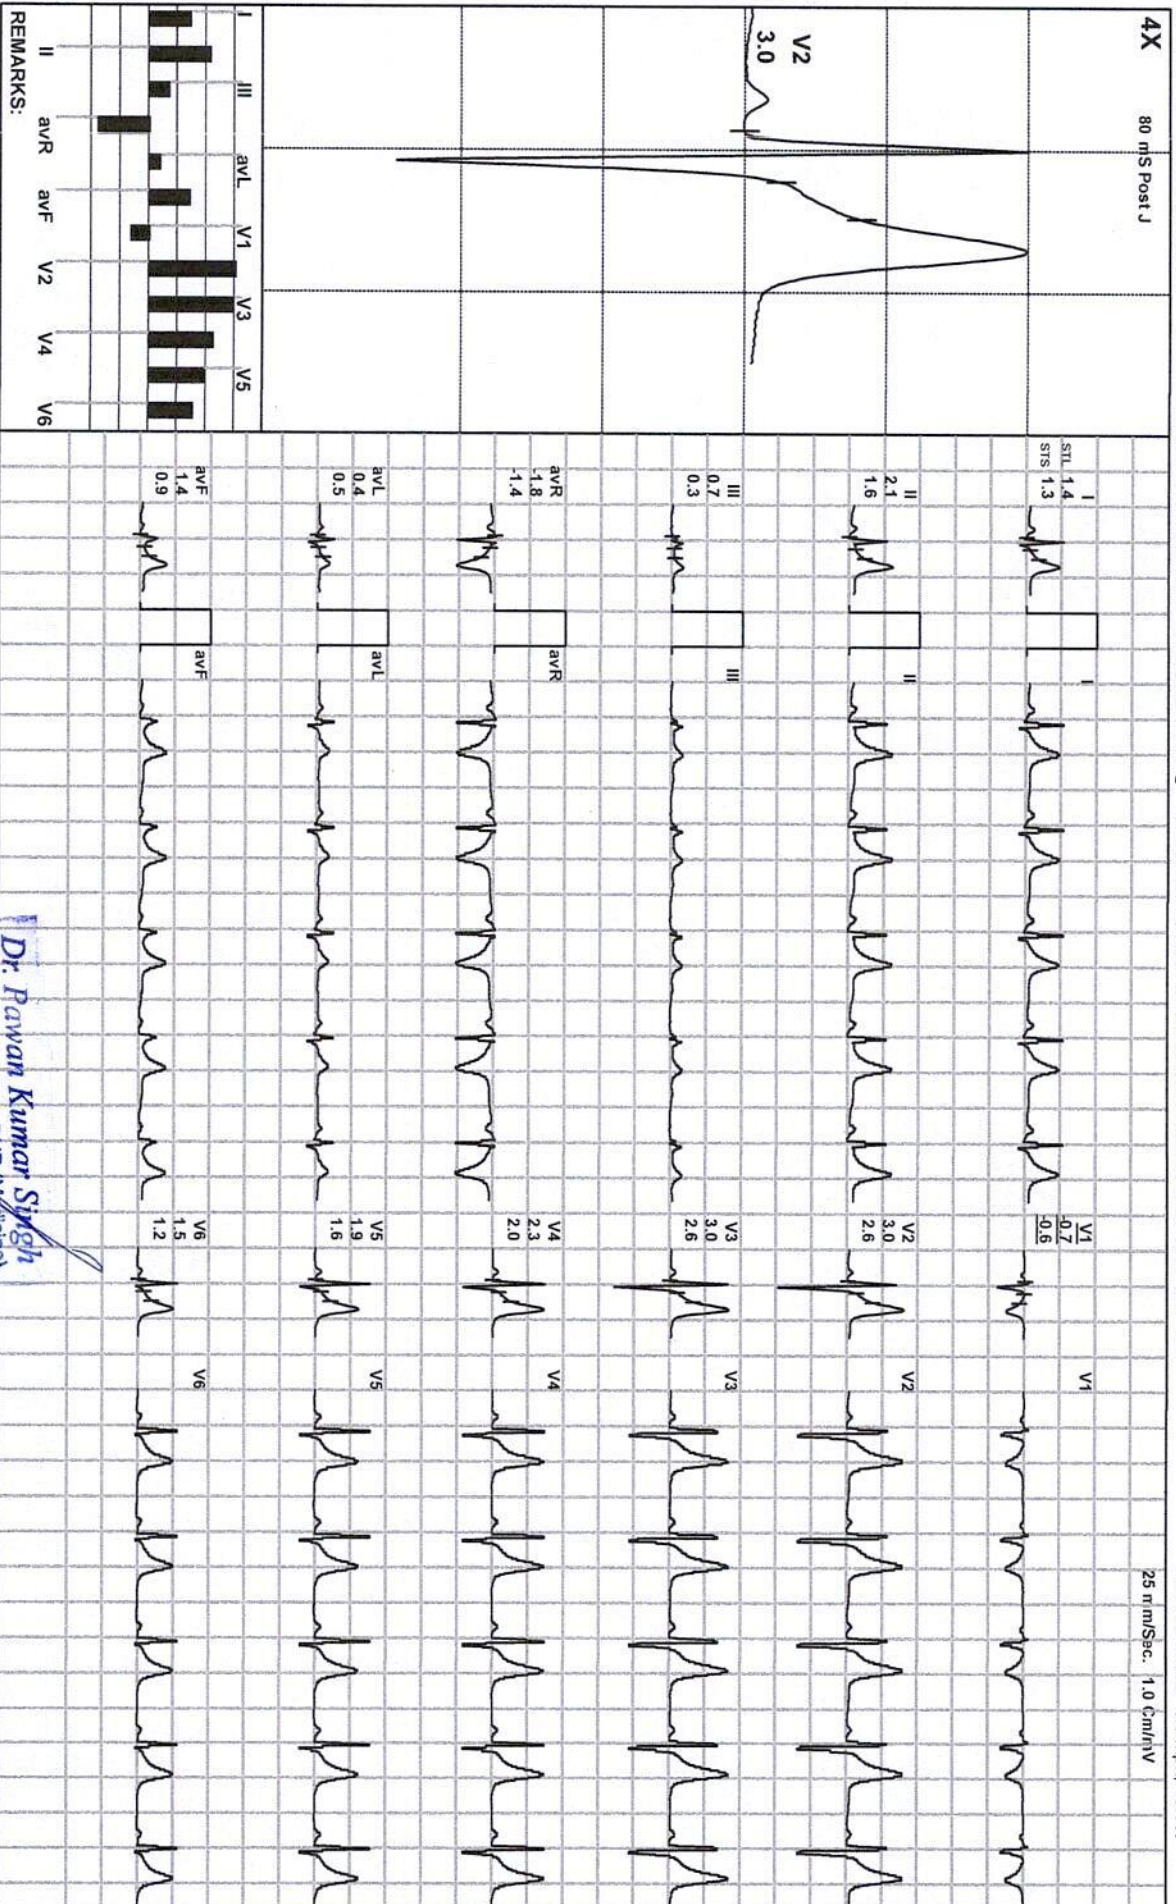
4X 80 mS Post J

V2
3.0

I III avL V1 V3 V5
II avR avF V2 V4 V6
REMARKS:

I
STL 1.4
STS 1.3

II
2.1
1.6

III
0.7
0.3

avR
-1.8
-1.4

avL
0.4
0.5

avF
1.4
0.9

I
II
III
avR
avL
avF

V1
-0.7
-0.6

V2
3.0
2.6

V3
3.0
2.6

V4
2.3
2.0

V5
1.9
1.6

V6
1.5
1.2

V1
V2
V3
V4
V5
V6

25 mm/Sec. 1.0 Cm/mV

Dr. Pawan Kumar Singh